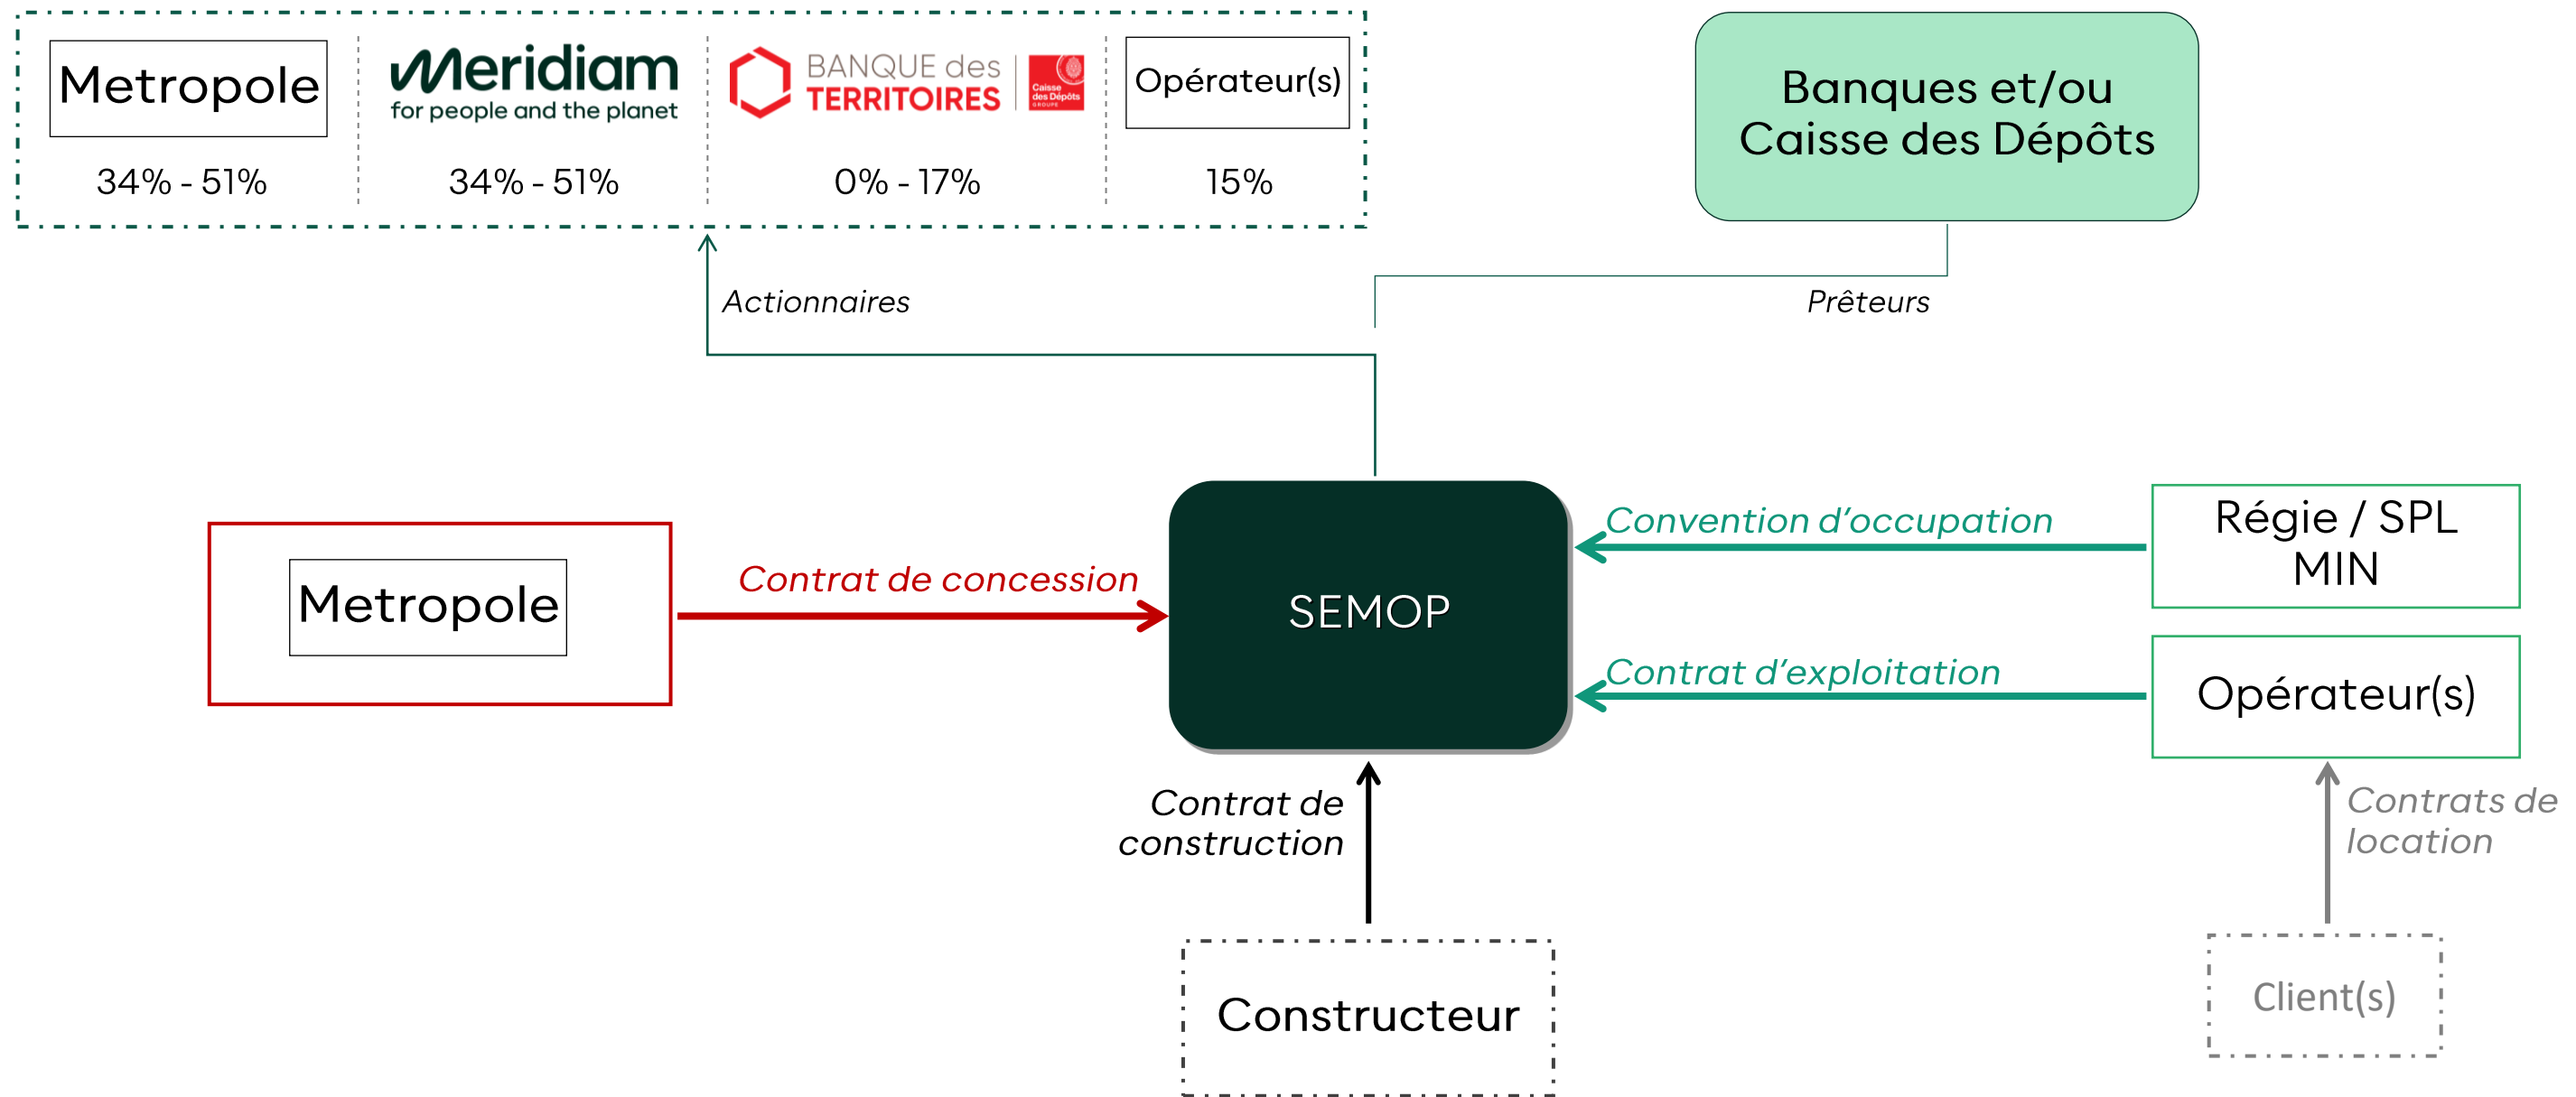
Metropole

34% - 51%

Meridiam
for people and the planet

34% - 51%

BANQUE des TERRITOIRES
Caisse des Dépôts GROUPE

0% - 17%

Opérateur(s)

15%

Banques et/ou Caisse des Dépôts

Actionnaires

Prêteurs

Metropole

Contrat de concession

SEMOP

Convention d'occupation

Régie / SPL MIN

Contrat d'exploitation

Opérateur(s)

Contrat de construction

Contrats de location

Constructeur

Client(s)